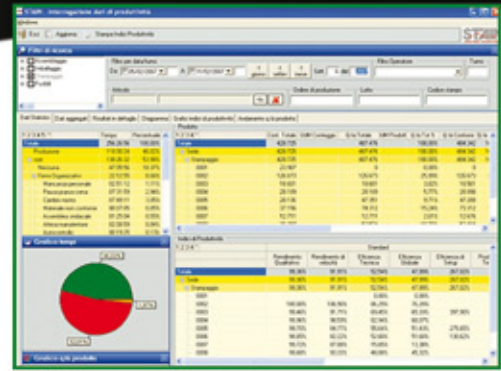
STAR - Interrogazione dati di produttività

Finestra

Esci | Aggiorna | Stampa Indici Produttività

Filtri di ricerca

Filtro per data/turno

Da: 09/02/2007 | A: 09/02/2007

1 giorno | 1 settim. | 1 mese

Filtro Operatore

Turno

Articolo

Ordine di produzione

Lotto

Codice stampo

Dati Statistici | Dati aggregati | Risultati in dettaglio | Diagramma | Grafici indici di produttività | Andamento q.tà prodotta

| | Tempo | Percentuale |
|---|---|---|
| Totale | 256:26:56 | 100,00% |
| Produzione | 118:00:24 | 46,02% |
| | 138:26:32 | 53,98% |

Grafico tempi

Grafico q.tà prodotte

Prodotto

| | Cont. Totale | | Q.tà Totale | | | |
|---|---|---|---|---|---|---|
| Totale | 428.725 | | 407.475 | | 100,00% | 494.342 |

Indici di Produttività

Standard

| | Rendimento Qualitativo | Rendimento di velocità | Efficienza Tecnica | Efficienza Globale | Efficienza di Setup | |
|---|---|---|---|---|---|---|
| Totale | 99,86% | 91,95% | 52,94% | 47,99% | 267,93% | |